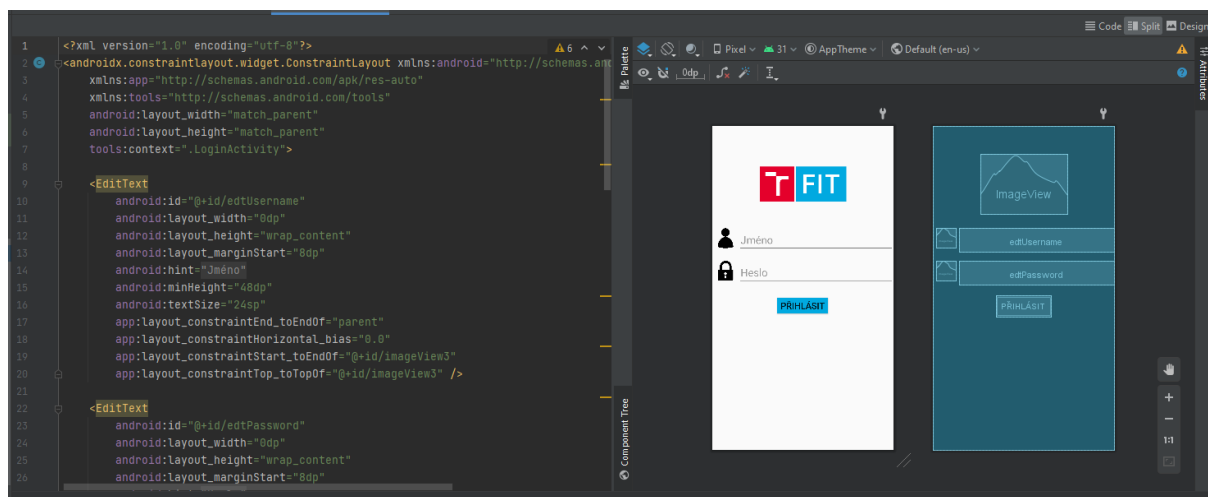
Code Split Design

1 <?xml version="1.0" encoding="utf-8"?>
2 <androidx.constraintlayout.widget.ConstraintLayout xmlns:android="http://schemas.and
3 xmlns:app="http://schemas.android.com/apk/res-auto"
4 xmlns:tools="http://schemas.android.com/tools"
5 android:layout_width="match_parent"
6 android:layout_height="match_parent"
7 tools:context=".LoginActivity">
8
9 <EditText
10 android:id="@+id/edtUsername"
11 android:layout_width="0dp"
12 android:layout_height="wrap_content"
13 android:layout_marginStart="8dp"
14 android:hint="Jméno"
15 android:minHeight="48dp"
16 android:textSize="24sp"
17 app:layout_constraintEnd_toEndOf="parent"
18 app:layout_constraintHorizontal_bias="0.0"
19 app:layout_constraintStart_toEndOf="@+id/imageView3"
20 app:layout_constraintTop_toTopOf="@+id/imageView3" />
21
22 <EditText
23 android:id="@+id/edtPassword"
24 android:layout_width="0dp"
25 android:layout_height="wrap_content"
26 android:layout_marginStart="8dp"

⚠6

Palette

Component Tree

Pixel 31 AppTheme Default (en-us)

0dp

Attributes

FIT

Jméno

Heslo

PŘIHLÁSIT

ImageView

edtUsername

edtPassword

PŘIHLÁSIT

+

−

1:1